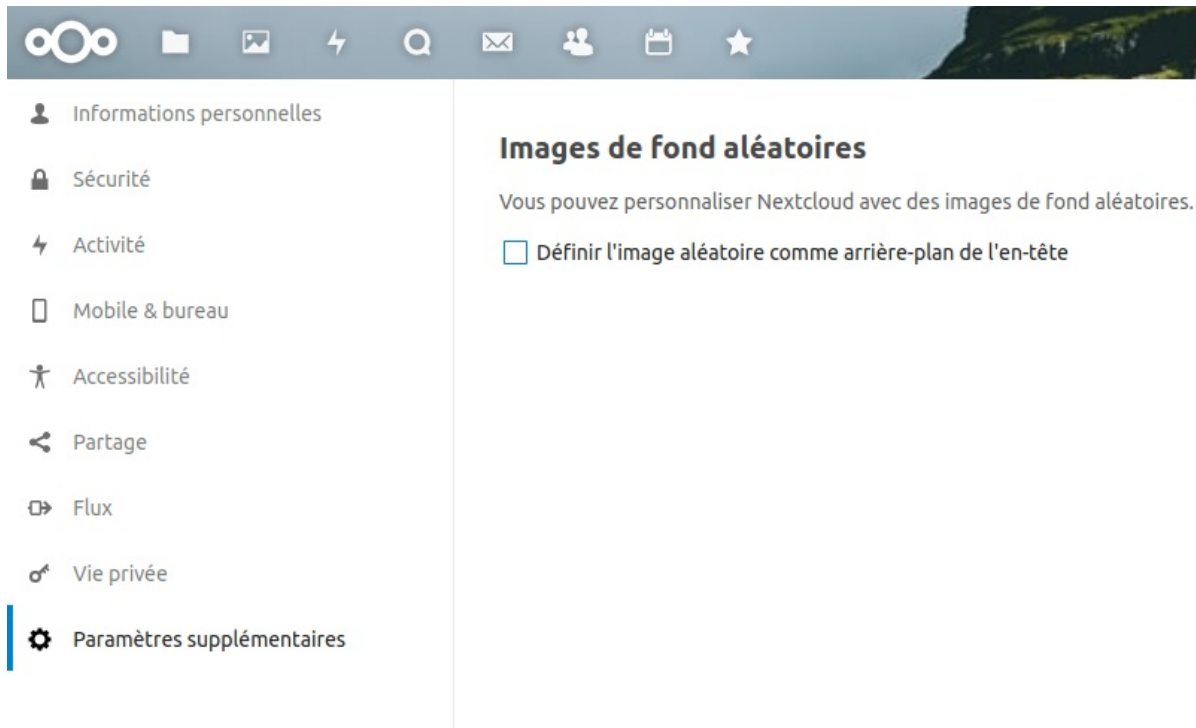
Informations personnelles

Sécurité

Activité

Mobile & bureau

Accessibilité

Partage

Flux

Vie privée

Paramètres supplémentaires

Images de fond aléatoires

Vous pouvez personnaliser Nextcloud avec des images de fond aléatoires.

Définir l'image aléatoire comme arrière-plan de l'en-tête